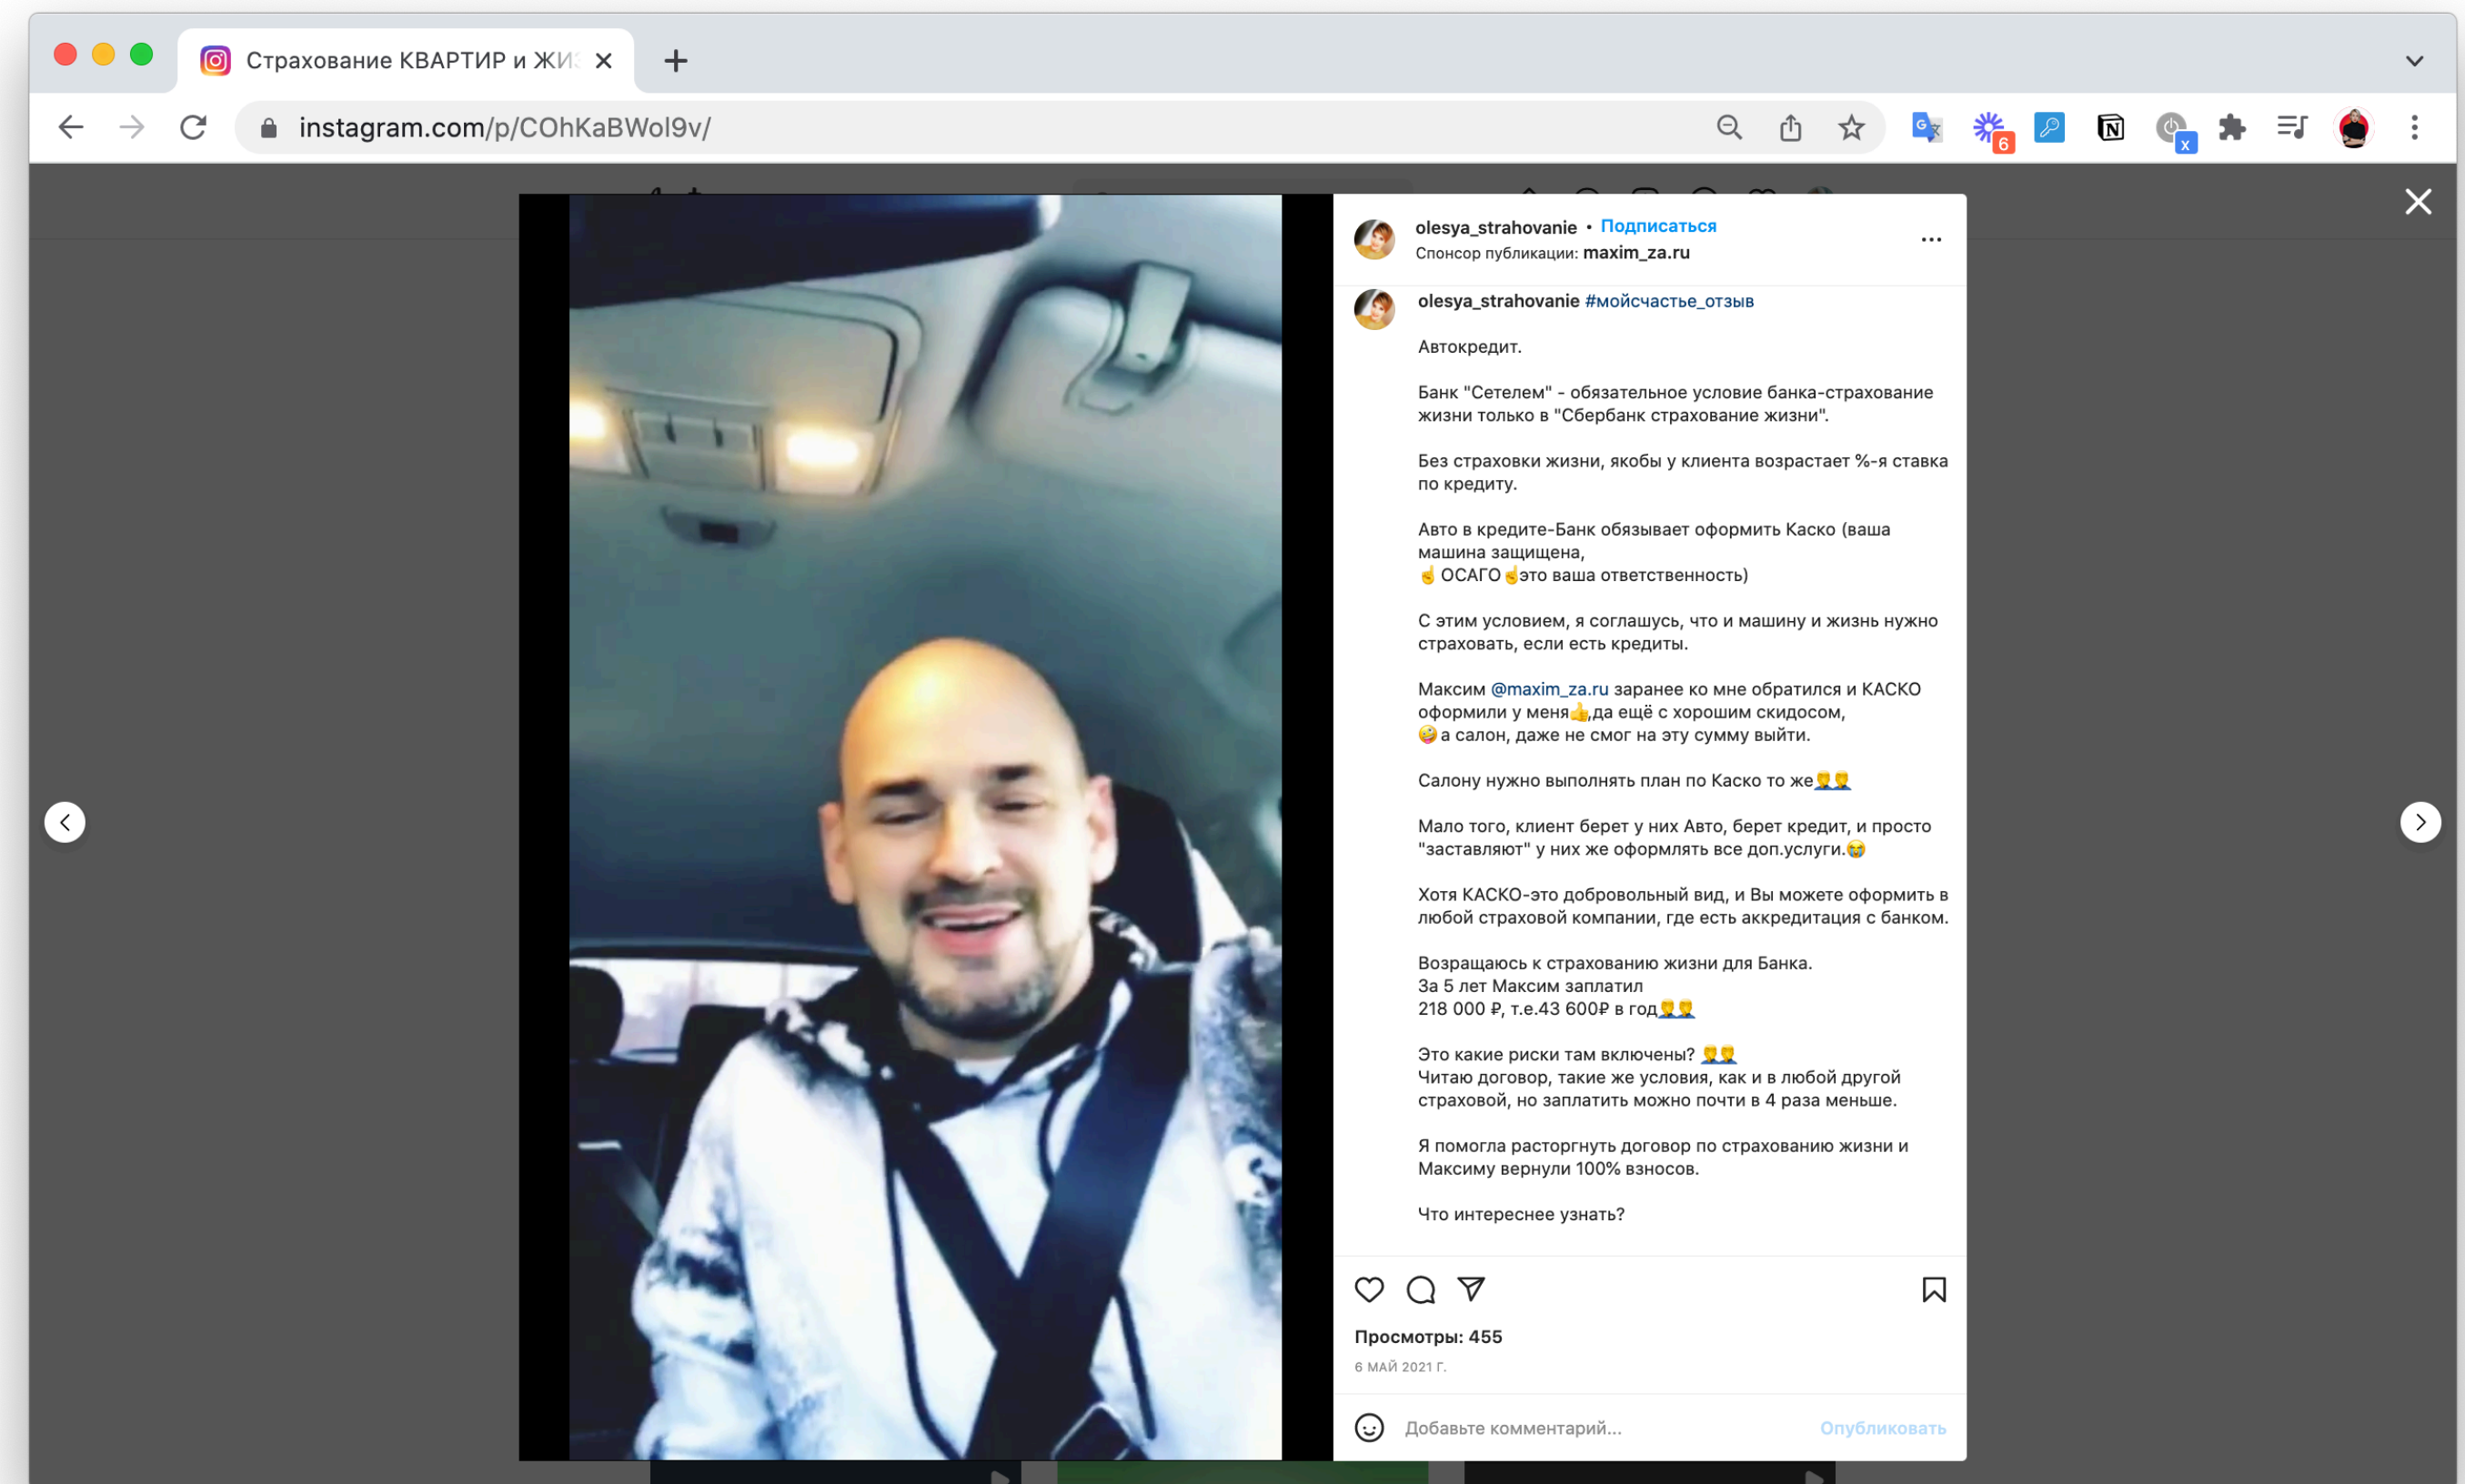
Страхование КВАРТИР и ЖИ

instagram.com/p/COhKaBWol9v/

olesya_strahovanie • Подписаться
Спонсор публикации: maxim_za.ru

olesya_strahovanie #мойсчастье_отзыв

Автокредит.

Банк "Сетелем" - обязательное условие банка-страхование жизни только в "Сбербанк страхование жизни".

Без страховки жизни, якобы у клиента возрастает %-я ставка по кредиту.

Авто в кредите-Банк обязывает оформить Каско (ваша машина защищена,
☝️ ОСАГО ☝️это ваша ответственность)

С этим условием, я соглашусь, что и машину и жизнь нужно страховать, если есть кредиты.

Максим @maxim_za.ru заранее ко мне обратился и КАСКО оформили у меня👍,да ещё с хорошим скидосом,
🤪а салон, даже не смог на эту сумму выйти.

Салону нужно выполнять план по Каско то же🤷🤷

Мало того, клиент берет у них Авто, берет кредит, и просто "заставляют" у них же оформлять все доп.услуги.😭

Хотя КАСКО-это добровольный вид, и Вы можете оформить в любой страховой компании, где есть аккредитация с банком.

Возращаюсь к страхованию жизни для Банка.
За 5 лет Максим заплатил
218 000 ₽, т.е.43 600₽ в год🤷🤷

Это какие риски там включены? 🤷🤷
Читаю договор, такие же условия, как и в любой другой страховой, но заплатить можно почти в 4 раза меньше.

Я помогла расторгнуть договор по страхованию жизни и Максиму вернули 100% взносов.

Что интереснее узнать?

Просмотры: 455
6 МАЙ 2021 Г.

Добавьте комментарий...
Опубликовать